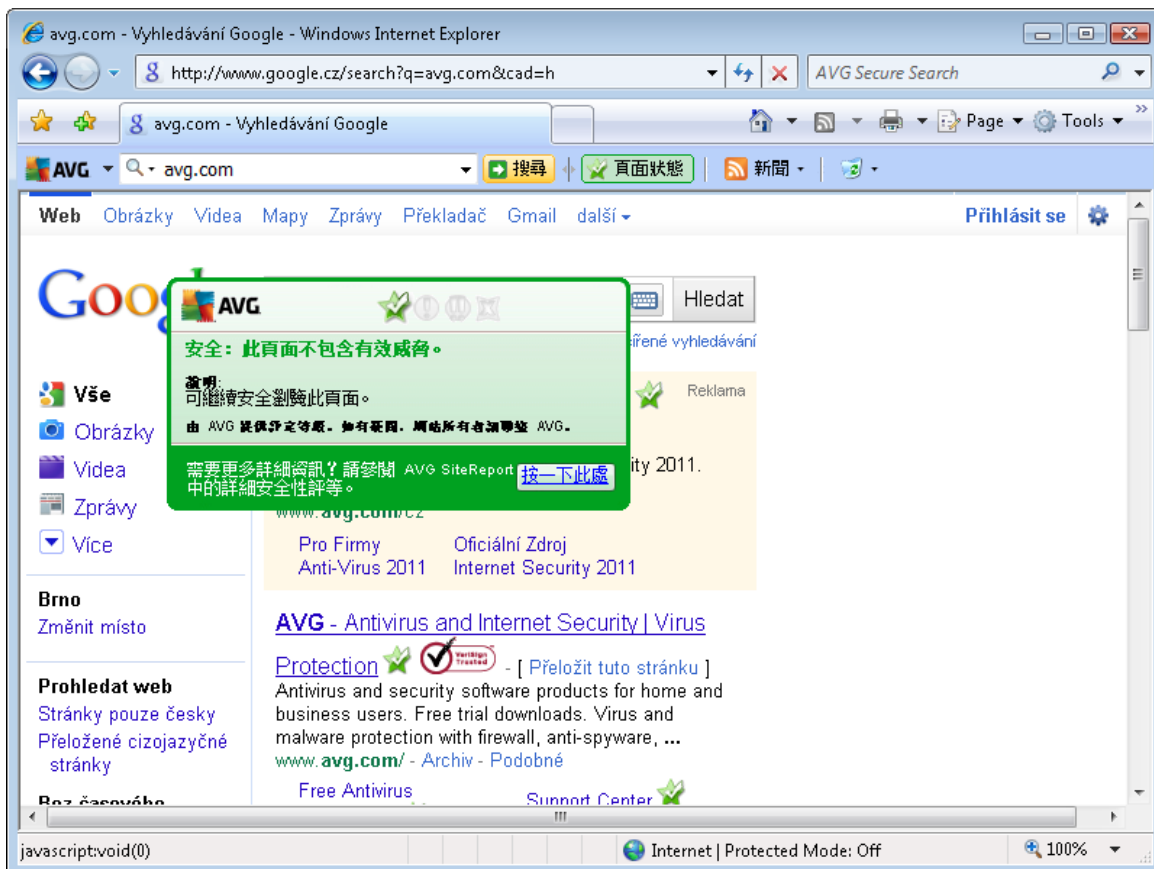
avg.com - Vyhledávání Google - Windows Internet Explorer

http://www.google.cz/search?q=avg.com&cad=h

AVG Secure Search

avg.com - Vyhledávání Google

Page ▾ Tools ▾

AVG ▾ avg.com 搜尋 頁面狀態 新聞 ▾

Web Obrázky Videa Mapy Zprávy Překladač Gmail další ▾ Přihlásit se

Hledat

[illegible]ířené vyhledávání

AVG

安全：此頁面不包含有效威脅。

說明:
可繼續安全瀏覽此頁面。

由 AVG 提供評定等級。如有疑問，網站所有者請聯絡 AVG。

需要更多詳細資訊？請參閱 AVG SiteReport 中的詳細安全性評等。 按一下此處

Vše
Obrázky
Videa
Zprávy
Více

Brno
Změnit místo

Prohledat web
Stránky pouze česky
Přeložené cizojazyčné stránky

Reklama

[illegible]ity 2011.

www.avg.com/cz

Pro Firmy
Anti-Virus 2011
Oficiální Zdroj
Internet Security 2011

AVG - Antivirus and Internet Security | Virus Protection - [ Přeložit tuto stránku ]
Antivirus and security software products for home and business users. Free trial downloads. Virus and malware protection with firewall, anti-spyware, ...
www.avg.com/ - Archiv - Podobné

Free Antivirus
Support Center

javascript:void(0)

Internet | Protected Mode: Off

100%